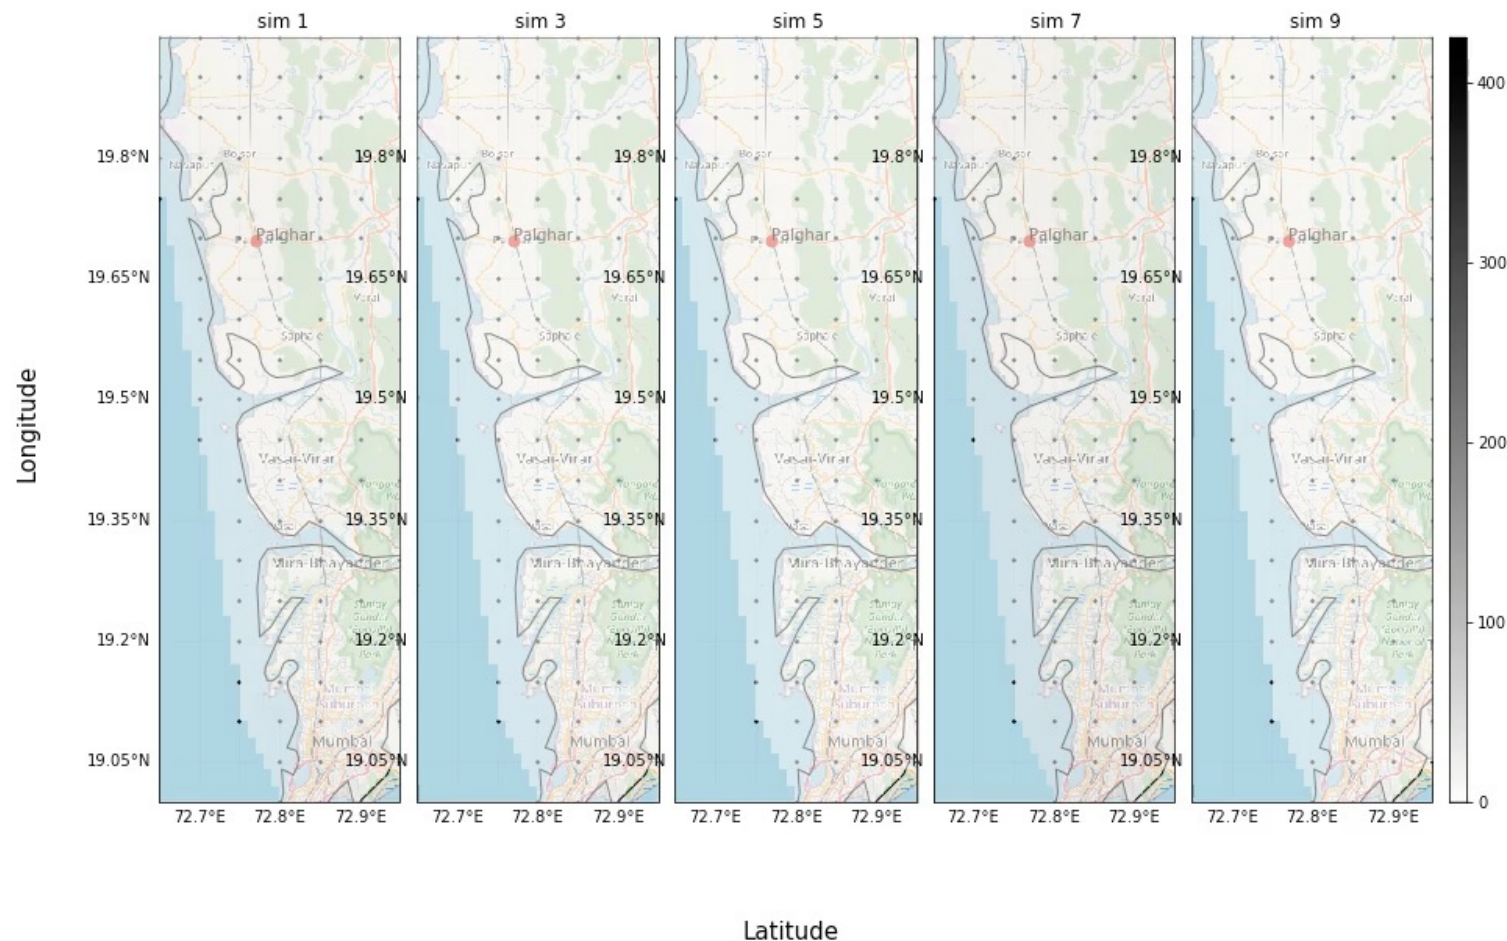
sim 1

19.8°N
19.65°N
19.5°N
19.35°N
19.2°N
19.05°N

Boisar
Palghar
Vasai-Virar
Mira-Bhayander
Mumbai

19.8°N
19.65°N
19.5°N
19.35°N
19.2°N
19.05°N

72.7°E 72.8°E 72.9°E

sim 3

Boisar
Palghar
Vasai-Virar
Mira-Bhayander
Mumbai

19.8°N
19.65°N
19.5°N
19.35°N
19.2°N
19.05°N

72.7°E 72.8°E 72.9°E

sim 5

Boisar
Palghar
Vasai-Virar
Mira-Bhayander
Mumbai

19.8°N
19.65°N
19.5°N
19.35°N
19.2°N
19.05°N

72.7°E 72.8°E 72.9°E

sim 7

Boisar
Palghar
Vasai-Virar
Mira-Bhayander
Mumbai

19.8°N
19.65°N
19.5°N
19.35°N
19.2°N
19.05°N

72.7°E 72.8°E 72.9°E

sim 9

Boisar
Palghar
Vasai-Virar
Mira-Bhayander
Mumbai

72.7°E 72.8°E 72.9°E

400
300
200
100
0

Longitude

Latitude